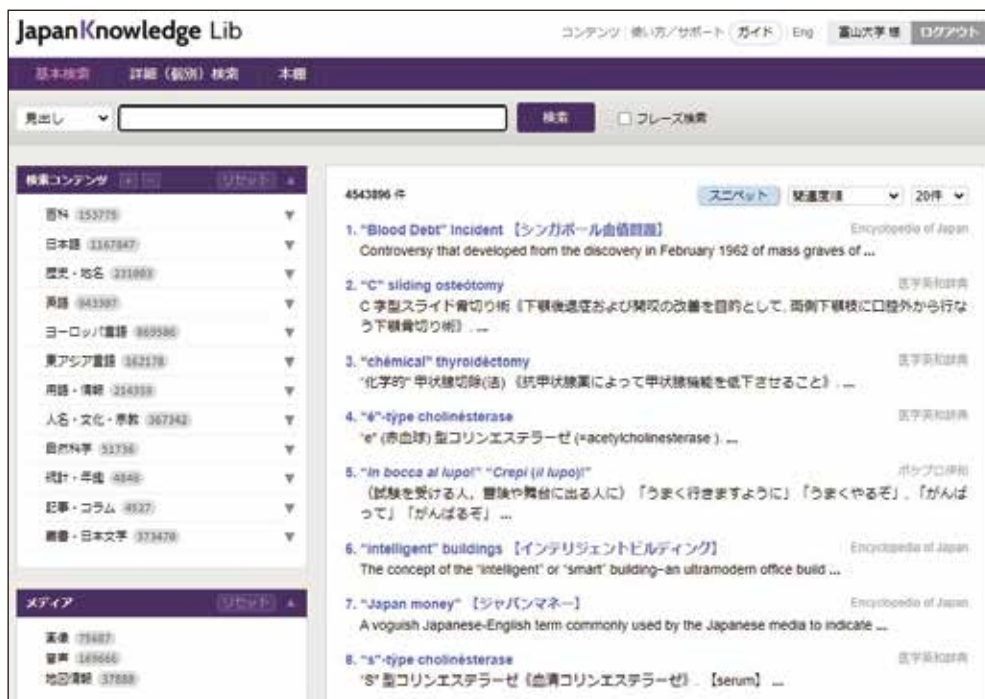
JapanKnowledge Lib

コンテンツ | 使い方/サポート | ガイド | Eng | 富山大学 様 | ログアウト

基本検索 | 詳細（個別）検索 | 本棚

見出し | 検索 | フレーズ検索

検索コンテンツ | リセット

百科 153775
日本語 1167847
歴史・地名 231093
英語 943387
ヨーロッパ言語 869586
東アジア言語 162178
用語・情報 214359
人名・文化・宗教 367342
自然科学 51736
統計・年鑑 4848
記事・コラム 4527
叢書・日本文学 373478

メディア | リセット

画像 75487
音声 169666
地図情報 37888

4543896 件

スニペット | 関連度順 | 20件

1. "Blood Debt" Incident 【シンガポール血債問題】
Encyclopedia of Japan
Controversy that developed from the discovery in February 1962 of mass graves of ...

2. "C" sliding osteotomy
医学英和辞典
C 字型スライド骨切り術《下顎後退症および開咬の改善を目的として，両側下顎枝に口腔外から行なう下顎骨切り術》. ...

3. "chémical" thyroidéctomy
医学英和辞典
"化学的" 甲状腺切除(法)《抗甲状腺薬によって甲状腺機能を低下させること》. ...

4. "é"-týpe cholinésterase
医学英和辞典
"e" (赤血球) 型コリンエステラーゼ (=acetylcholinesterase ). ...

5. "In bocca al lupo!" "Crepi (il lupo)!"
ポケプロ伊和
（試験を受ける人，冒険や舞台に出る人に）「うまく行きますように」「うまくやるぞ」，「がんばって」「がんばるぞ」 ...

6. "intelligent" buildings 【インテリジェントビルディング】
Encyclopedia of Japan
The concept of the "intelligent" or "smart" building--an ultramodern office build ...

7. "Japan money" 【ジャパンマネー】
Encyclopedia of Japan
A voguish Japanese-English term commonly used by the Japanese media to indicate ...

8. "s"-týpe cholinésterase
医学英和辞典
"S" 型コリンエステラーゼ《血清コリンエステラーゼ》. 【serum】 ...